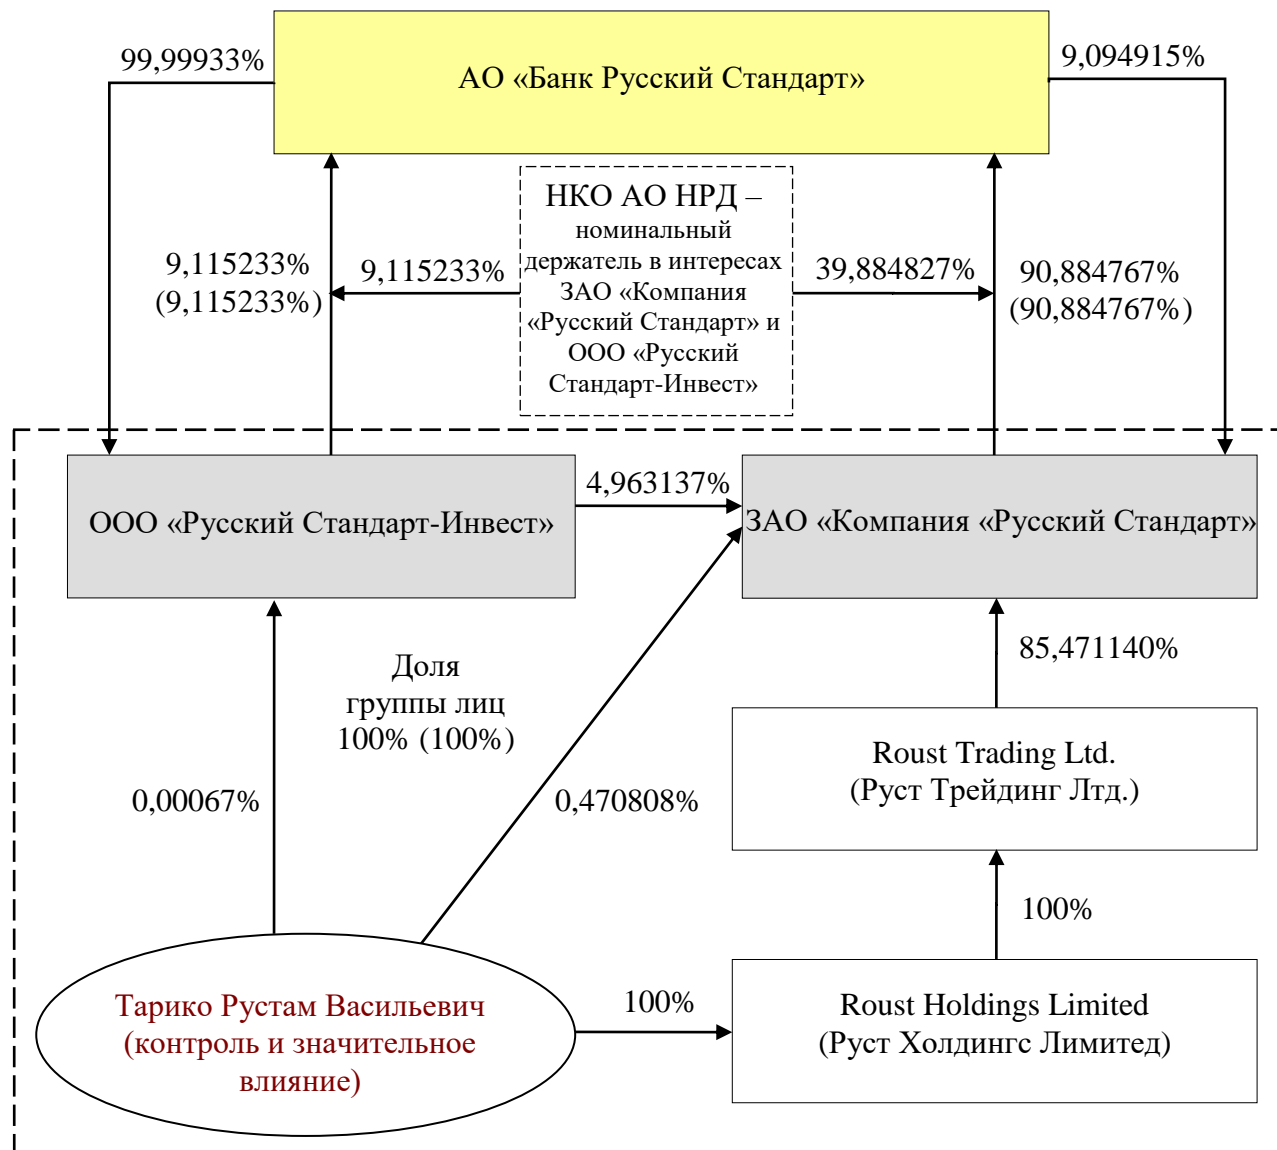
99,99933%

АО «Банк Русский Стандарт»

9,094915%

НКО АО НРД – номинальный держатель в интересах ЗАО «Компания «Русский Стандарт» и ООО «Русский Стандарт-Инвест»

9,115233%
(9,115233%)

9,115233%

39,884827%

90,884767%
(90,884767%)

ООО «Русский Стандарт-Инвест»

4,963137%

ЗАО «Компания «Русский Стандарт»

Доля группы лиц 100% (100%)

85,471140%

Roust Trading Ltd.
(Руст Трейдинг Лтд.)

0,00067%

0,470808%

100%

Тарико Рустам Васильевич (контроль и значительное влияние)

100%

Roust Holdings Limited
(Руст Холдингс Лимитед)